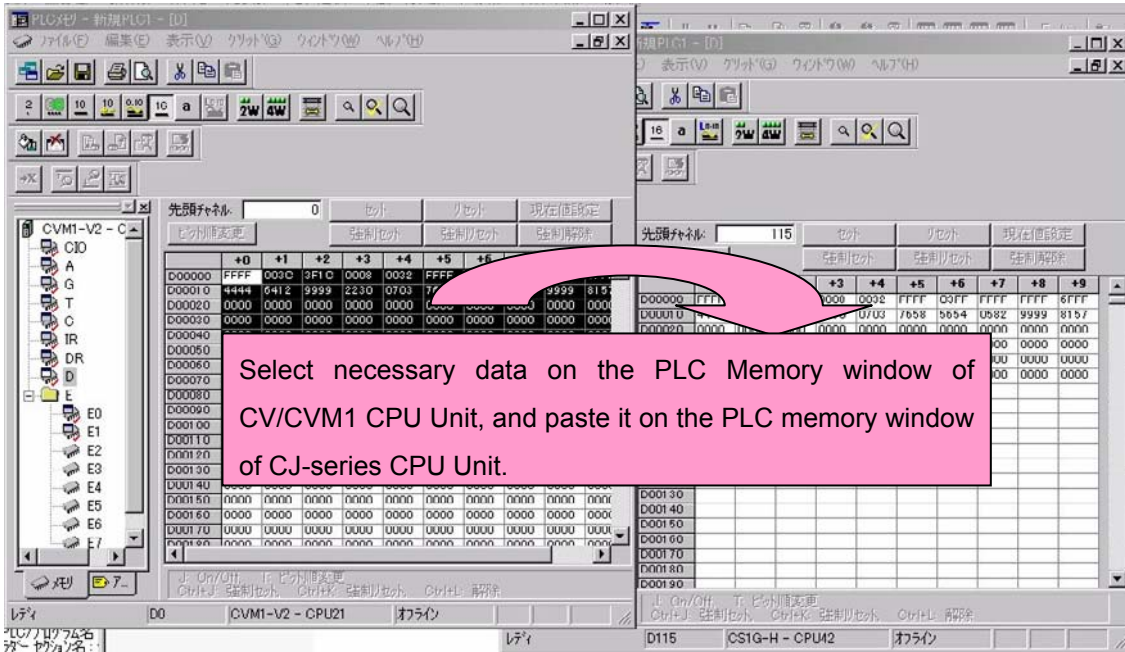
PLCメモリ - 新規PLC1 - [D]

ファイル(F) 編集(E) 表示(V) ツリット(G) ウィンドウ(W) ヘルプ(H)

新規PLC1 - [D]

表示(V) ツリット(G) ウィンドウ(W) ヘルプ(H)

CVM1-V2 - C

CIO
A
G
T
C
IR
DR
D
E
E0
E1
E2
E3
E4
E5
E6
E7

先頭チャネル: 0 セット リセット 現在値設定
ビット順変更 強制セット 強制リセット 強制解除

| | +0 | +1 | +2 | +3 | +4 | +5 | +6 |
|---|---|---|---|---|---|---|---|
| D00000 | FFFF | 003C | 3F1C | 0008 | 0032 | FFFF | |
| D00010 | 4444 | 6412 | 9999 | 2230 | 0703 | | |
| D00020 | 0000 | 0000 | 0000 | 0000 | 0000 | | |
| D00030 | 0000 | 0000 | 0000 | 0000 | 0000 | 0000 | 0000 |
| D00040 | | | | | | | |
| D00050 | | | | | | | |
| D00060 | | | | | | | |
| D00070 | | | | | | | |
| D00080 | | | | | | | |
| D00090 | | | | | | | |
| D00100 | | | | | | | |
| D00110 | | | | | | | |
| D00120 | | | | | | | |
| D00130 | | | | | | | |
| D00140 | | | | | | | |
| D00150 | 0000 | 0000 | 0000 | 0000 | 0000 | 0000 | 0000 |
| D00160 | 0000 | 0000 | 0000 | 0000 | 0000 | 0000 | 0000 |
| D00170 | 0000 | 0000 | 0000 | 0000 | 0000 | 0000 | 0000 |

J: On/Off T: ビット順変更
Ctrl+J: 強制セット Ctrl+K: 強制リセット Ctrl+L: 解除

メモリ ア...

レディ D0 CVM1-V2 - CPU21 オフライン

PLCプログラム名
ラダー セクション名:

先頭チャネル: 115 セット リセット 現在値設定
強制セット 強制リセット 強制解除

| | +3 | +4 | +5 | +6 | +7 | +8 | +9 |
|---|---|---|---|---|---|---|---|
| D00000 | 0000 | 0032 | FFFF | 03FF | FFFF | FFFF | 6FFF |
| D00010 | | 0703 | 7658 | 5654 | 0582 | 9999 | 8157 |
| D00020 | 0000 | 0000 | 0000 | 0000 | 0000 | 0000 | 0000 |
| | | | | | 0000 | 0000 | 0000 |
| | | | | | 0000 | 0000 | 0000 |

D00130
D00140
D00150
D00160
D00170
D00180
D00190

J: On/Off T: ビット順変更
Ctrl+J: 強制セット Ctrl+K: 強制リセット Ctrl+L: 解除

レディ D115 CS1G-H - CPU42 オフライン

Select necessary data on the PLC Memory window of CV/CVM1 CPU Unit, and paste it on the PLC memory window of CJ-series CPU Unit.